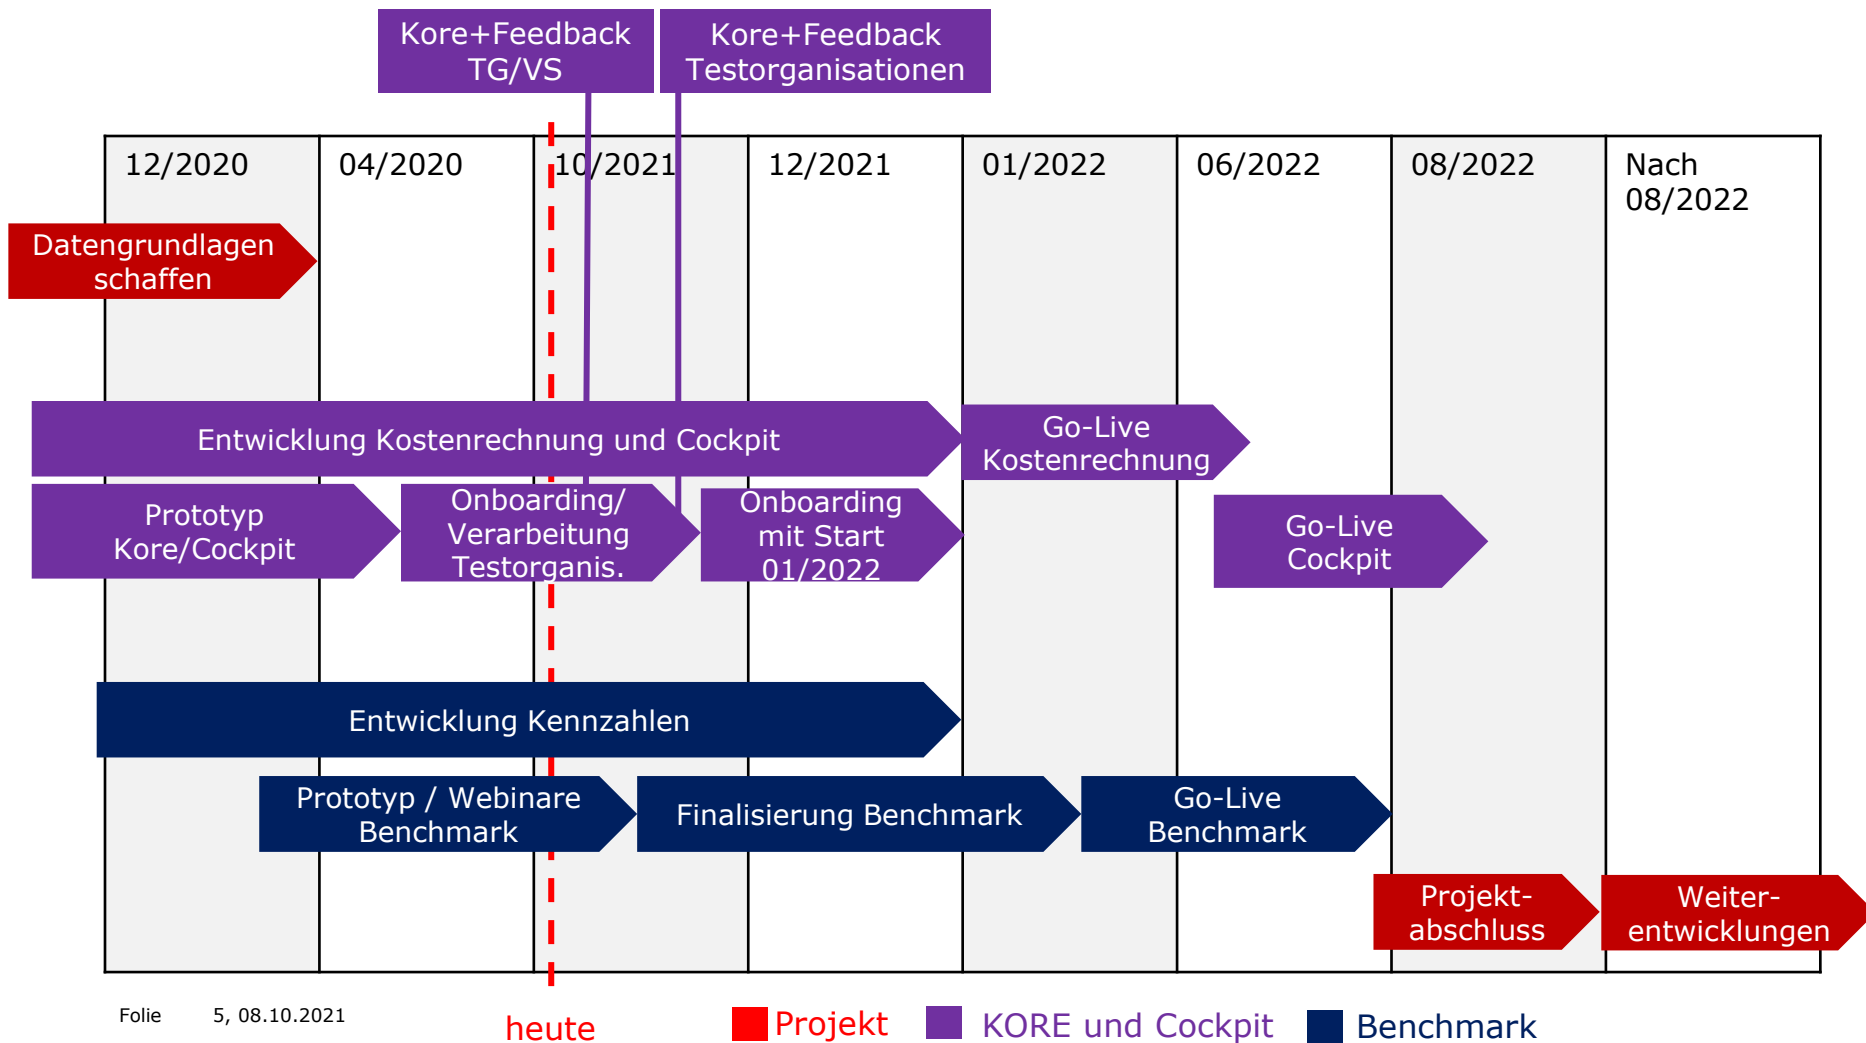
Kore+Feedback TG/VS

Kore+Feedback Testorganisationen

| 12/2020 | 04/2020 | 10/2021 | 12/2021 | 01/2022 | 06/2022 | 08/2022 | Nach 08/2022 |
|---|---|---|---|---|---|---|---|

Datengrundlagen schaffen

Entwicklung Kostenrechnung und Cockpit

Go-Live Kostenrechnung

Prototyp Kore/Cockpit

Onboarding/ Verarbeitung Testorganis.

Onboarding mit Start 01/2022

Go-Live Cockpit

Entwicklung Kennzahlen

Prototyp / Webinare Benchmark

Finalisierung Benchmark

Go-Live Benchmark

Projekt-abschluss

Weiter-entwicklungen

Folie 5, 08.10.2021

heute

Projekt KORE und Cockpit Benchmark